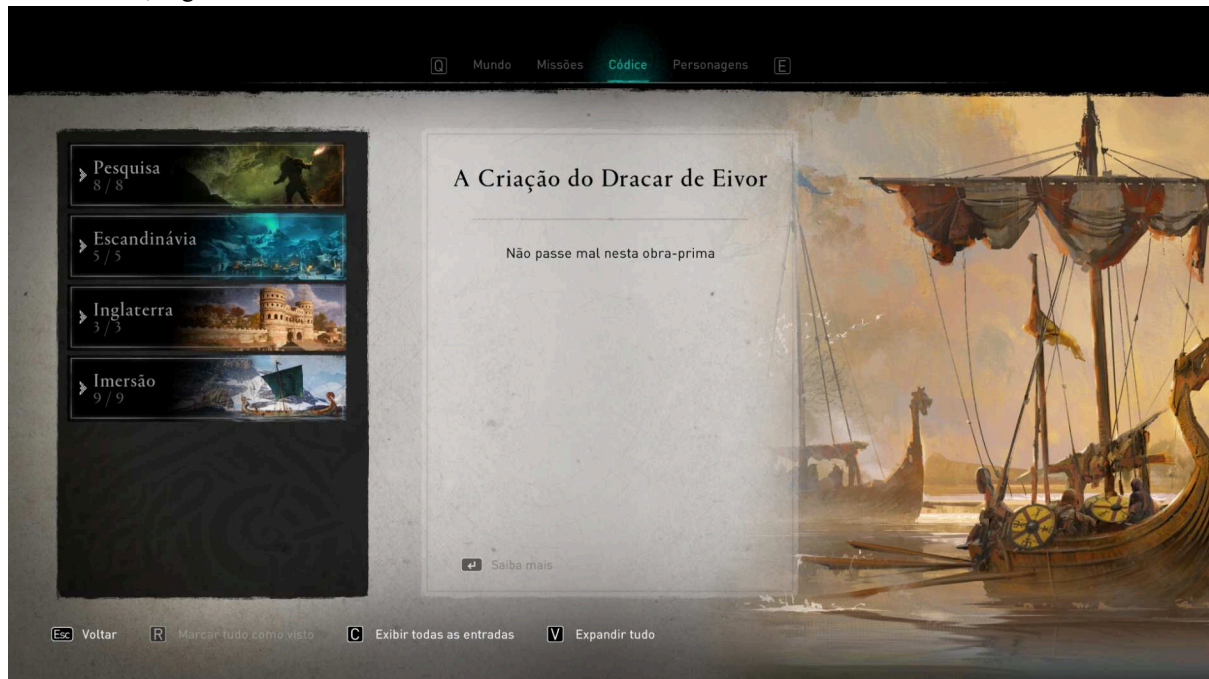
Q Mundo Missões Códice Personagens E

Pesquisa
8 / 8

Escandinávia
5 / 5

Inglaterra
3 / 3

Imersão
9 / 9

A Criação do Dracar de Eivor

Não passe mal nesta obra-prima

Saiba mais

Esc Voltar R Marcar tudo como visto C Exibir todas as entradas V Expandir tudo